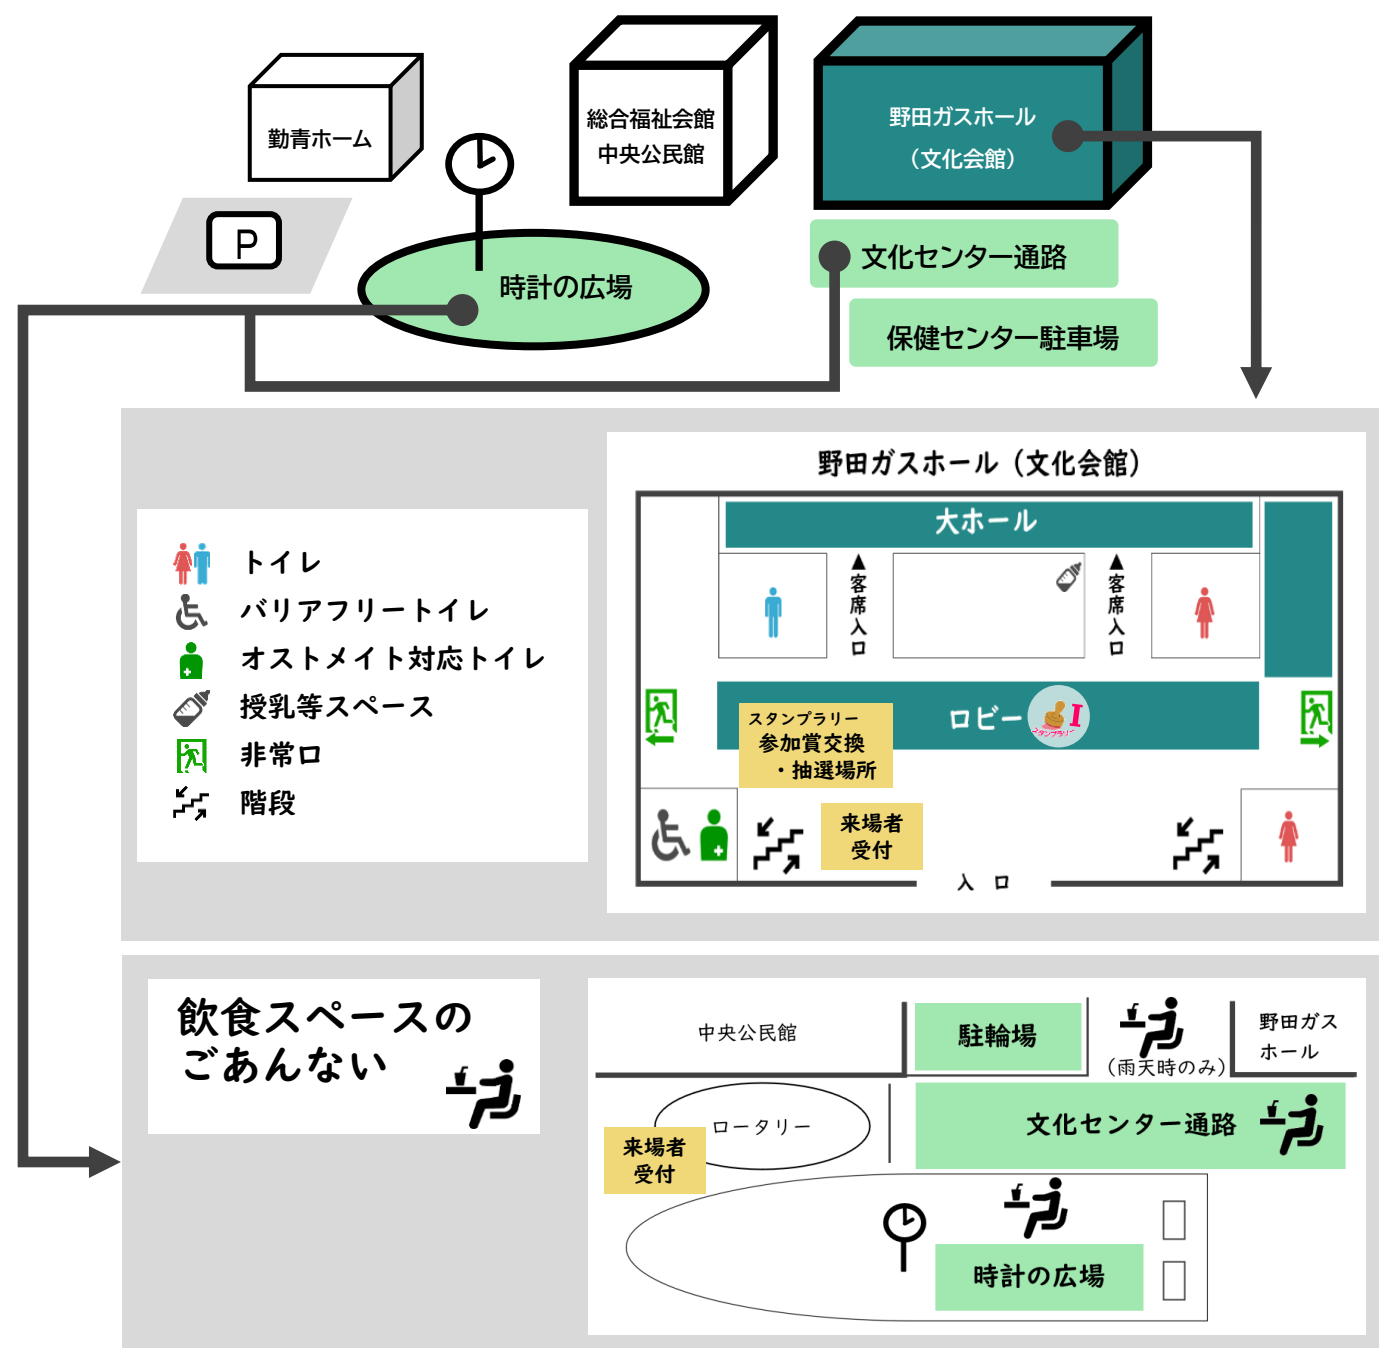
勤青ホーム

総合福祉会館
中央公民館

野田ガスホール
（文化会館）

P

時計の広場

文化センター通路

保健センター駐車場

トイレ
バリアフリートイレ
オストメイト対応トイレ
授乳等スペース
非常口
階段

野田ガスホール（文化会館）

大ホール

客席入口

客席入口

スタンプラリー
参加賞交換
・抽選場所

ロビー

I

スタンプラリー

来場者
受付

入 口

飲食スペースの
ごあんない

中央公民館

駐輪場

（雨天時のみ）

野田ガス
ホール

ロータリー

来場者
受付

文化センター通路

時計の広場